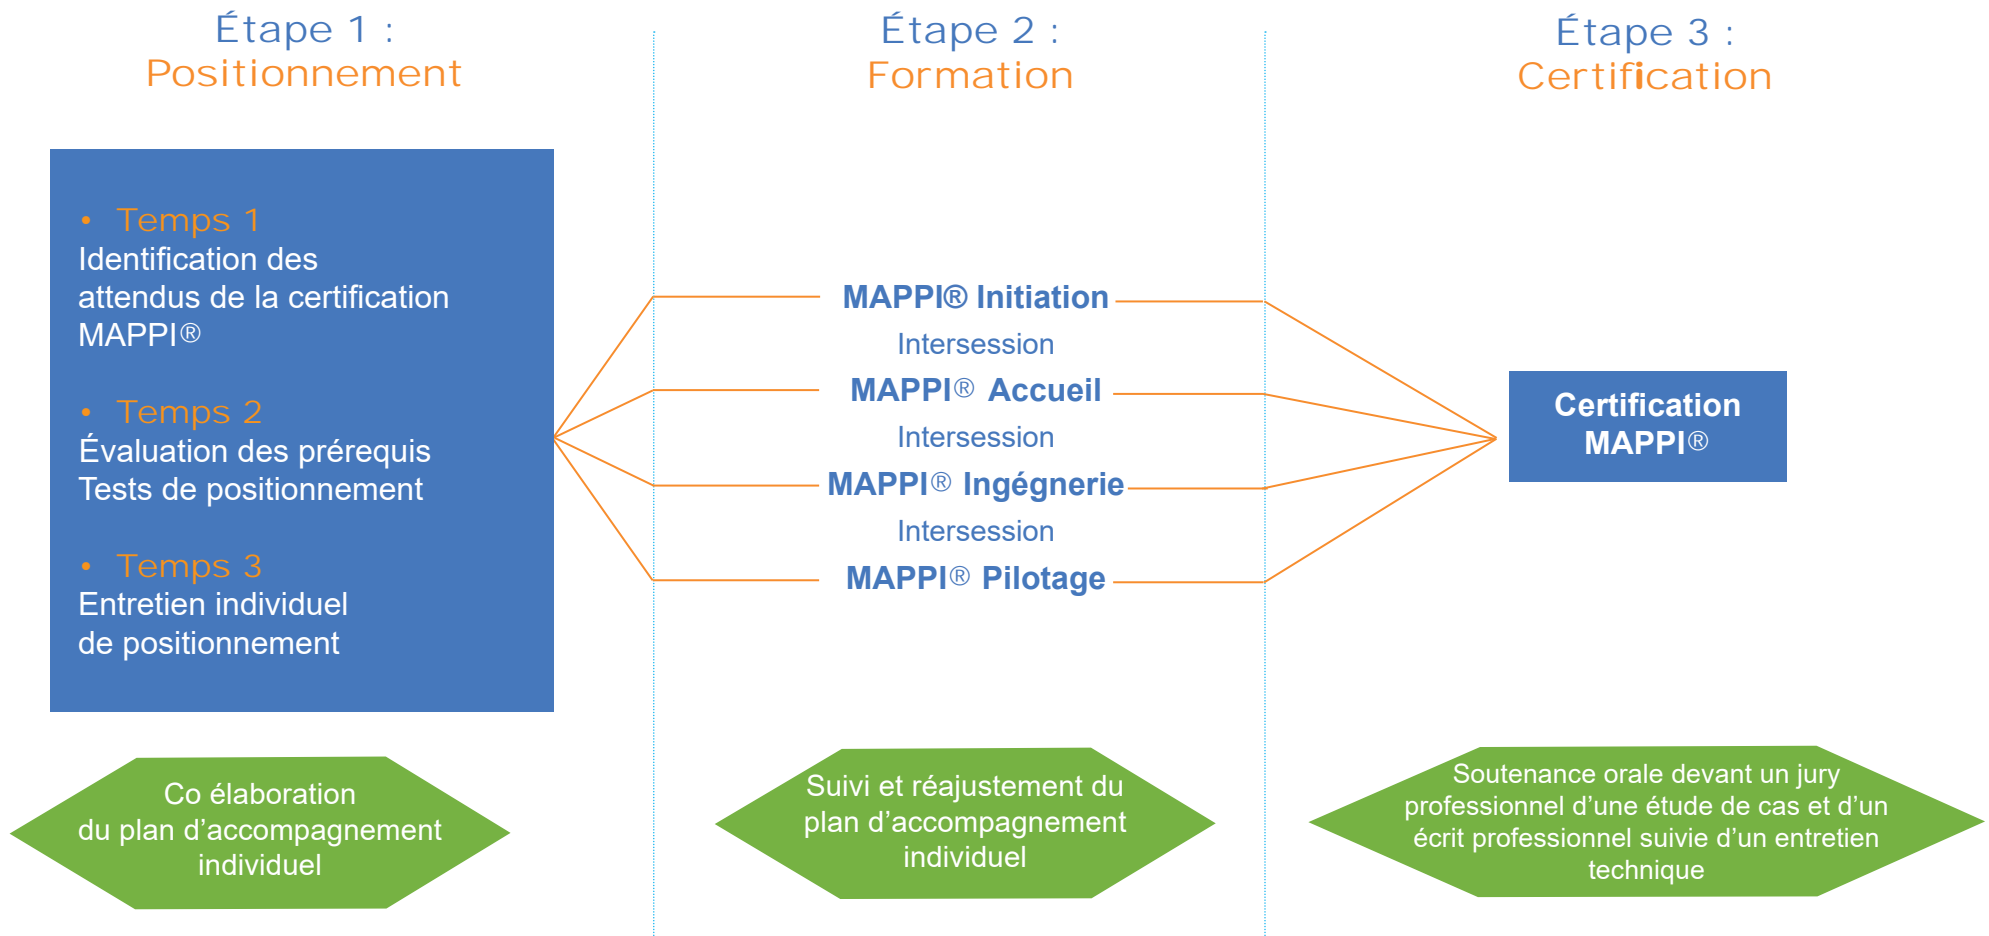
Étape 1 :
Positionnement

Étape 2 :
Formation

Étape 3 :
Certification

• Temps 1
Identification des attendus de la certification MAPPI®

• Temps 2
Évaluation des prérequis
Tests de positionnement

• Temps 3
Entretien individuel de positionnement

MAPPI® Initiation
Intersession
MAPPI® Accueil
Intersession
MAPPI® Ingégnerie
Intersession
MAPPI® Pilotage

Certification MAPPI®

Co élaboration du plan d'accompagnement individuel

Suivi et réajustement du plan d'accompagnement individuel

Soutenance orale devant un jury professionnel d'une étude de cas et d'un écrit professionnel suivie d'un entretien technique